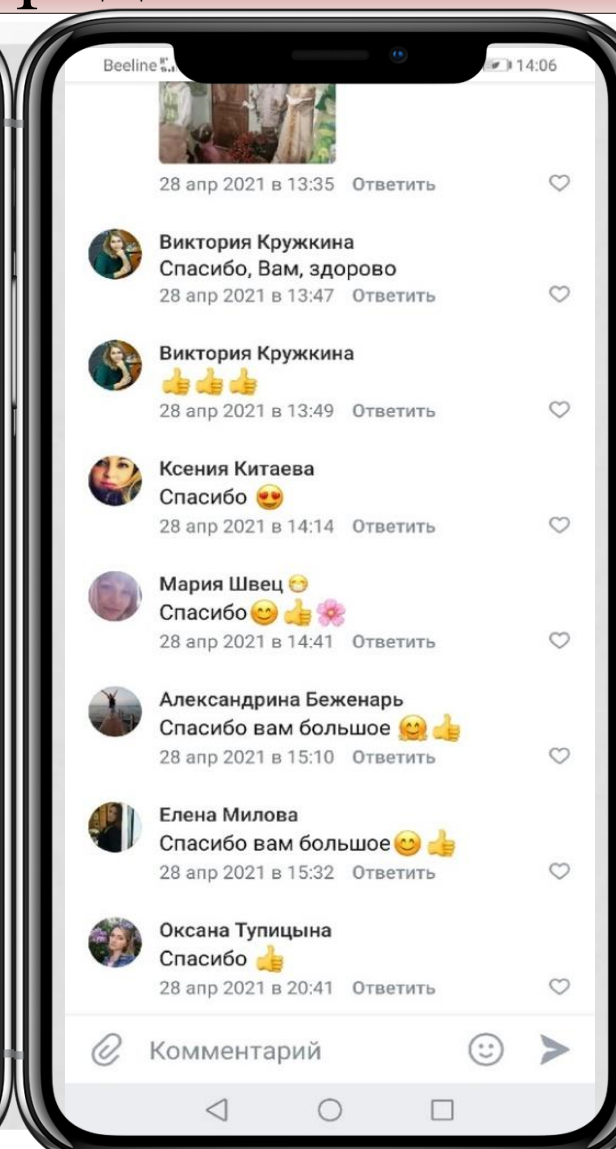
Beeline 14:06

28 апр 2021 в 13:35 Ответить

Виктория Кружкина
Спасибо, Вам, здорово
28 апр 2021 в 13:47 Ответить

Виктория Кружкина
👍👍👍
28 апр 2021 в 13:49 Ответить

Ксения Китаева
Спасибо 😍
28 апр 2021 в 14:14 Ответить

Мария Швец 😁
Спасибо😊👍🌸
28 апр 2021 в 14:41 Ответить

Александрина Беженарь
Спасибо вам большое 🤗👍
28 апр 2021 в 15:10 Ответить

Елена Милова
Спасибо вам большое😊👍
28 апр 2021 в 15:32 Ответить

Оксана Тупицына
Спасибо 👍
28 апр 2021 в 20:41 Ответить

Комментарий